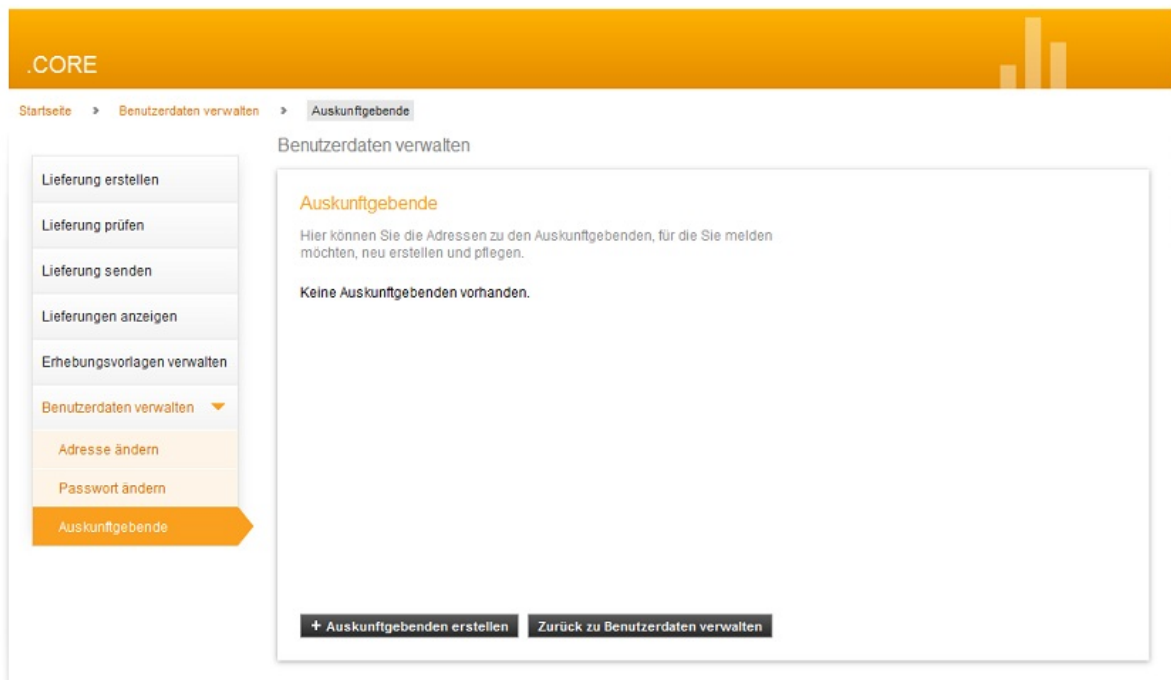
.CORE

Startseite > Benutzerdaten verwalten > Auskunftgebende

Benutzerdaten verwalten

Lieferung erstellen
Lieferung prüfen
Lieferung senden
Lieferungen anzeigen
Erhebungsvorlagen verwalten
Benutzerdaten verwalten
Adresse ändern
Passwort ändern
Auskunftgebende

Auskunftgebende

Hier können Sie die Adressen zu den Auskunftgebenden, für die Sie melden möchten, neu erstellen und pflegen.

Keine Auskunftgebenden vorhanden.

+ Auskunftgebenden erstellen

Zurück zu Benutzerdaten verwalten